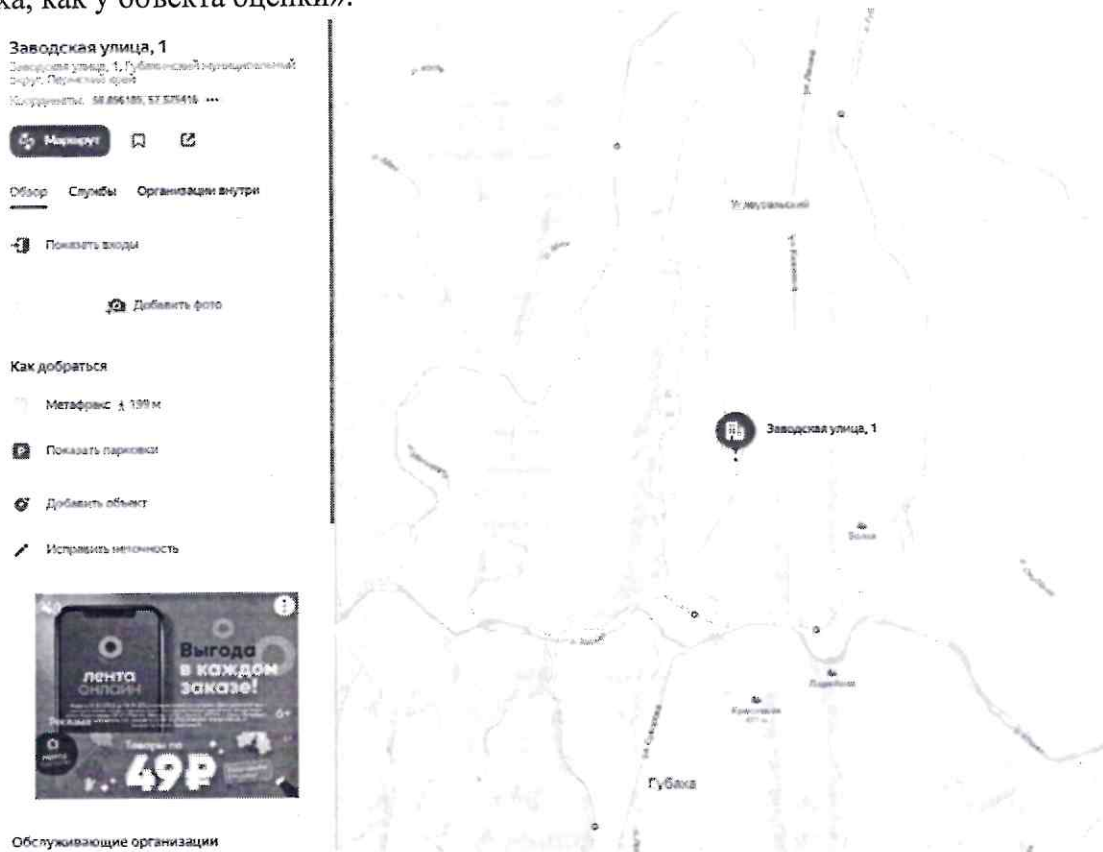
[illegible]ка, как у объекта оценки».

Заводская улица, 1
Заводская улица, 1, Губахинский муниципальный округ, Пермский край
Координаты: 58.856189, 57.575416 •••

Маршрут

Обзор Службы Организации внутри

Показать входы

Добавить фото

Как добраться

Метафракс 199 м

Показать парковки

Добавить объект

Исправить неточность

лента онлайн
Выгода в каждом заказе!
Реклама
Товары по
49₽
6+

Обслуживающие организации

Углеуральский

Заводская улица, 1

Губаха